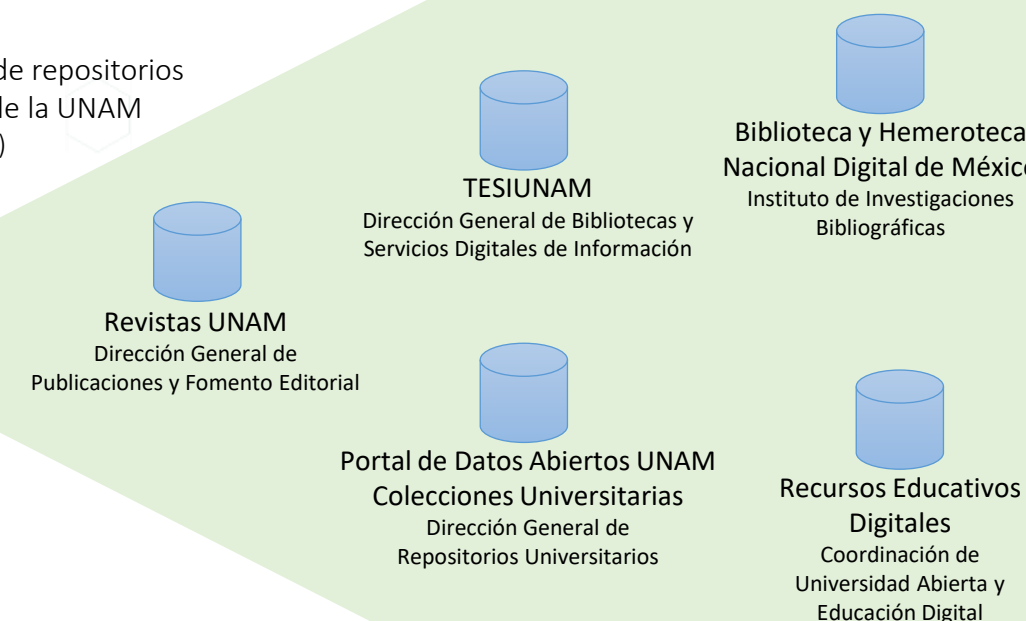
de repositorios
de la UNAM
)

TESIUNAM
Dirección General de Bibliotecas y Servicios Digitales de Información

Biblioteca y Hemeroteca
Nacional Digital de México
Instituto de Investigaciones Bibliográficas

Revistas UNAM
Dirección General de Publicaciones y Fomento Editorial

Portal de Datos Abiertos UNAM
Colecciones Universitarias
Dirección General de Repositorios Universitarios

Recursos Educativos Digitales
Coordinación de Universidad Abierta y Educación Digital